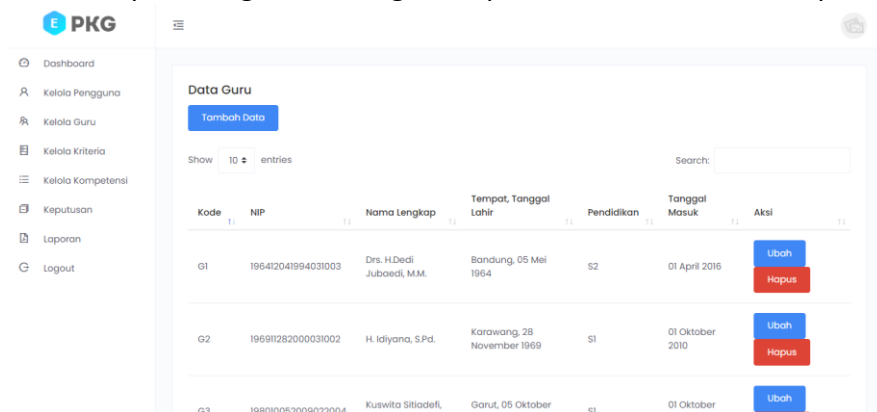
E PKG

Dashboard
Kelola Pengguna
Kelola Guru
Kelola Kriteria
Kelola Kompetensi
Keputusan
Laporan
Logout

Data Guru

Tambah Data

Show 10 entries

Search:

| Kode | NIP | Nama Lengkap | Tempat, Tanggal Lahir | Pendidikan | Tanggal Masuk | Aksi |
|---|---|---|---|---|---|---|
| G1 | 196412041994031003 | Drs. H.Dedi Jubaedi, M.M. | Bandung, 05 Mei 1964 | S2 | 01 April 2016 | Ubah Hapus |
| G2 | 196911282000031002 | H. Idiyana, S.Pd. | Karawang, 28 November 1969 | S1 | 01 Oktober 2010 | Ubah Hapus |
| G3 | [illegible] | Kuswita Sitiadefi, | Garut, 05 Oktober | S1 | 01 Oktober | Ubah |